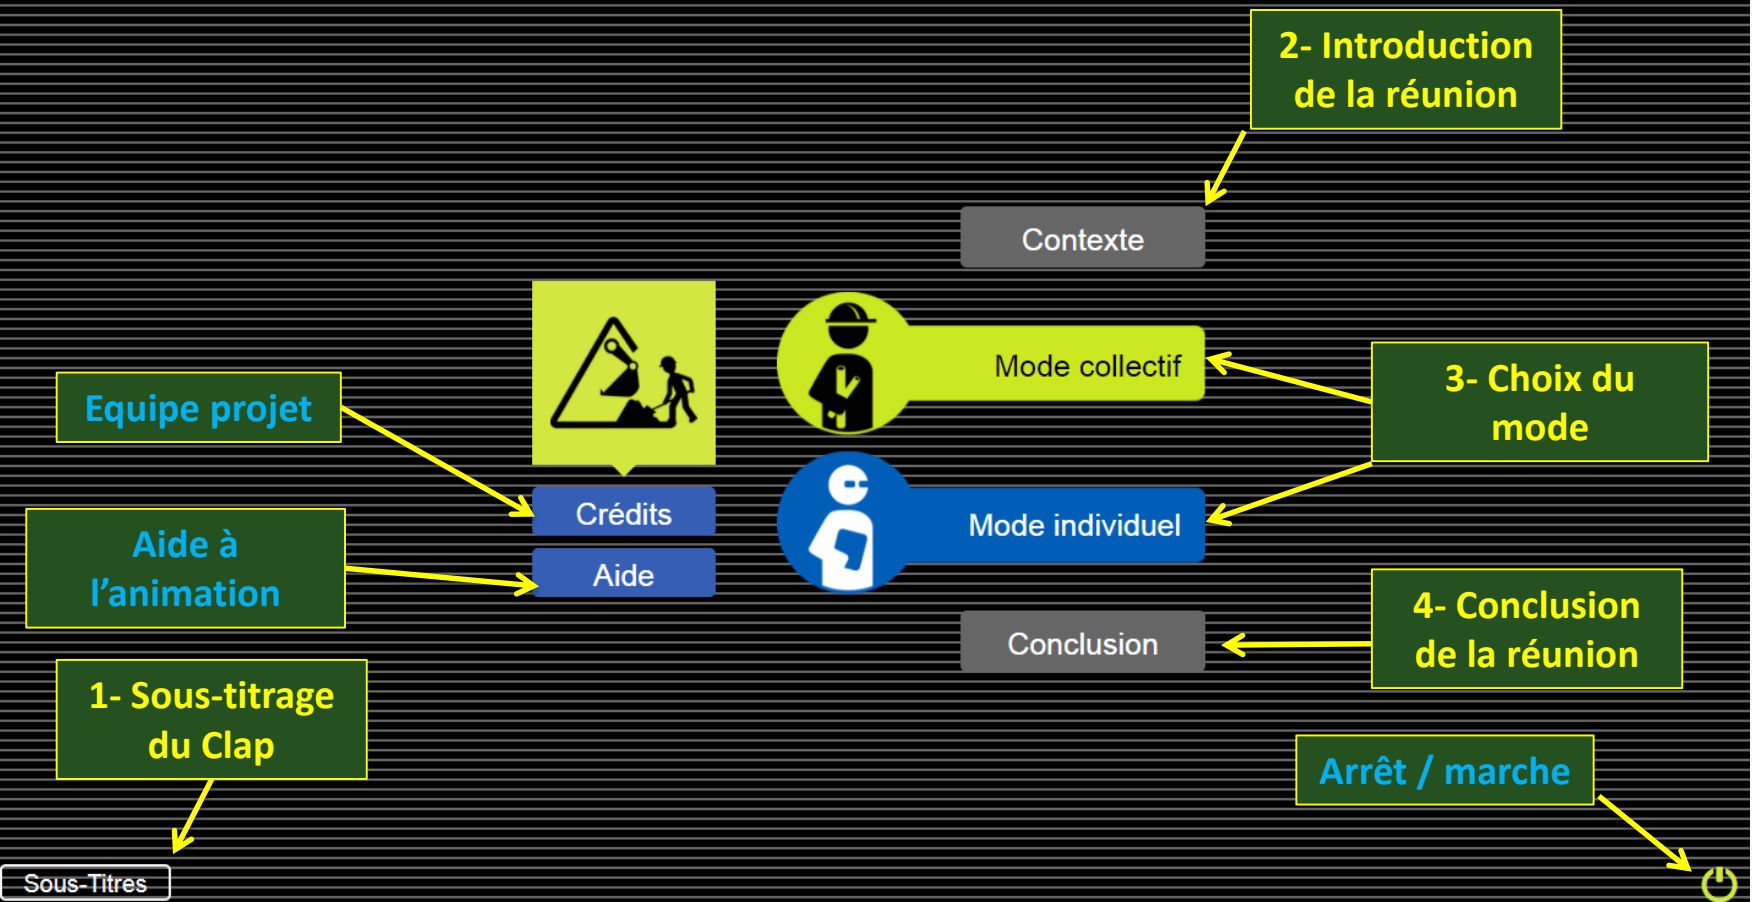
2- Introduction de la réunion

Contexte

Equipe projet

Mode collectif

3- Choix du mode

Crédits

Aide à l'animation

Aide

Mode individuel

4- Conclusion de la réunion

Conclusion

1- Sous-titrage du Clap

Arrêt / marche

Sous-Titres